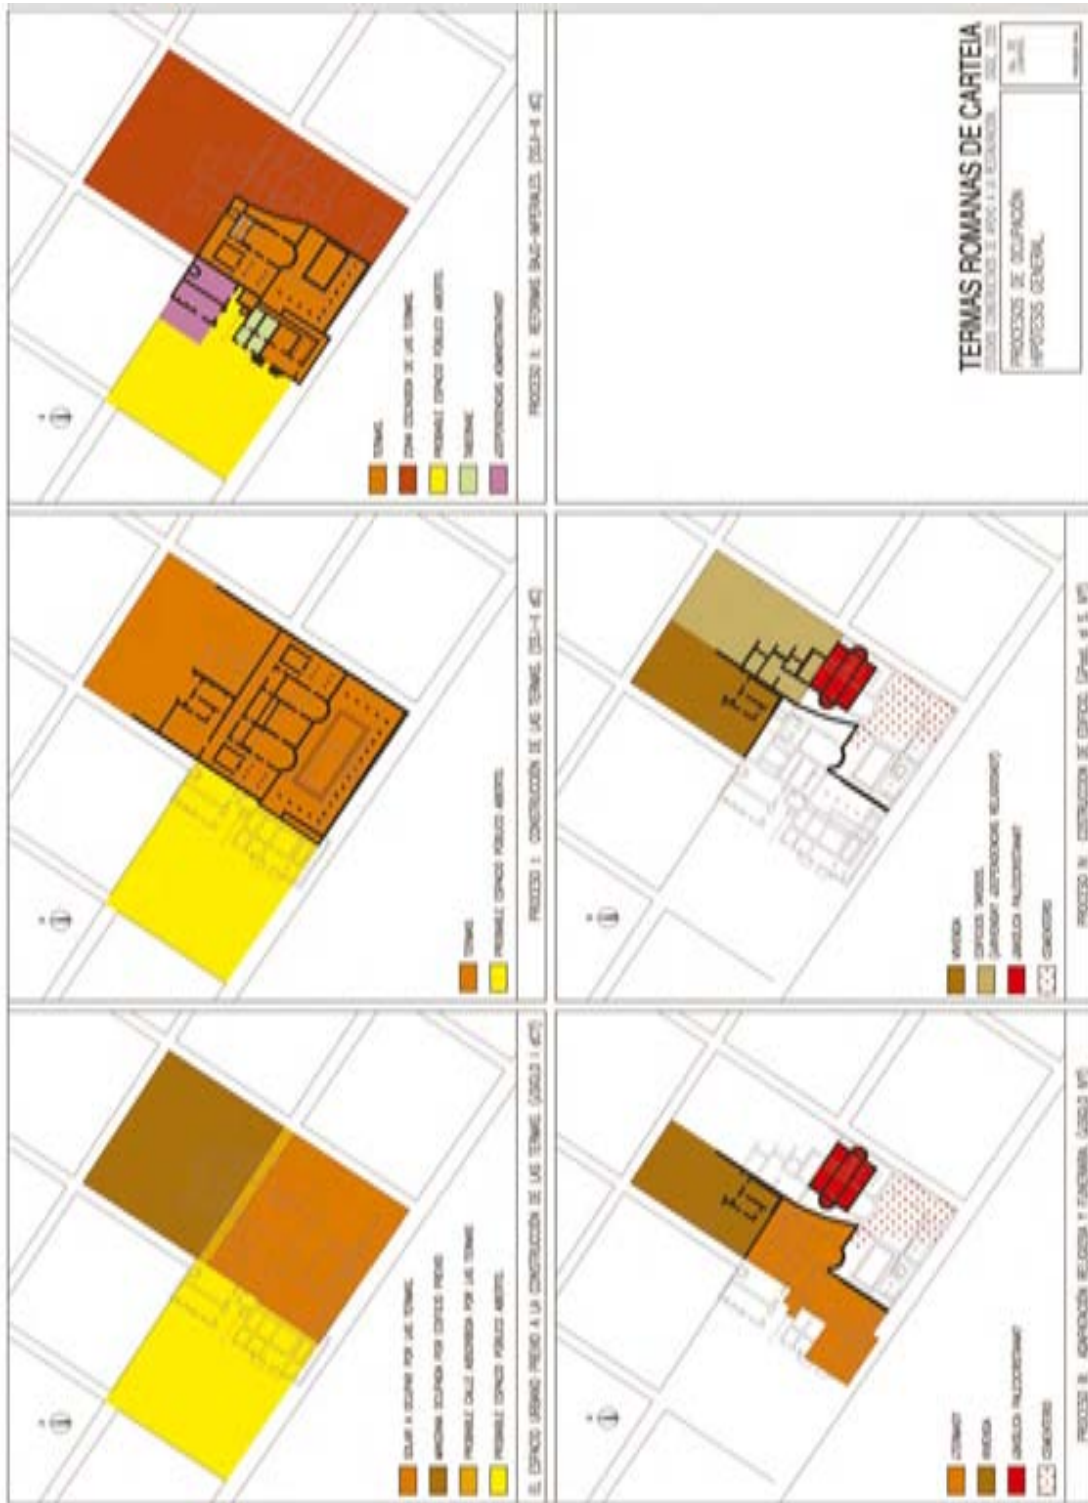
TERMAS ROMANAS DE CARTEIA

PROCESOS DE OCUPACIÓN
HIPÓTESIS GENERAL

TERMAS
ZONA EXCAVADA DE LAS TERMAS
PROBABLE ESPACIO PÚBLICO ABIERTO
TABERNAE
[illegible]

PROCESO II: REFORMAS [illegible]

TERMAS
PROBABLE ESPACIO PÚBLICO ABIERTO

PROCESO I: CONSTRUCCIÓN DE LAS TERMAS

SOLAR A OCUPAR POR LAS TERMAS
MANZANA OCUPADA POR EDIFICIOS PREVIOS
PROBABLE CALLE ABSORBIDA POR LAS TERMAS
PROBABLE ESPACIO PÚBLICO ABIERTO

0. ESPACIO URBANO PREVIO A LA CONSTRUCCIÓN DE LAS TERMAS

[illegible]
VIVIENDA
BASÍLICA PALEOCRISTIANA
CEMENTERIO

PROCESO III: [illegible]

VIVIENDA
EDIFICIOS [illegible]
BASÍLICA PALEOCRISTIANA
CEMENTERIO

PROCESO IV: CONSTRUCCIÓN DE EDIFICIOS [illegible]